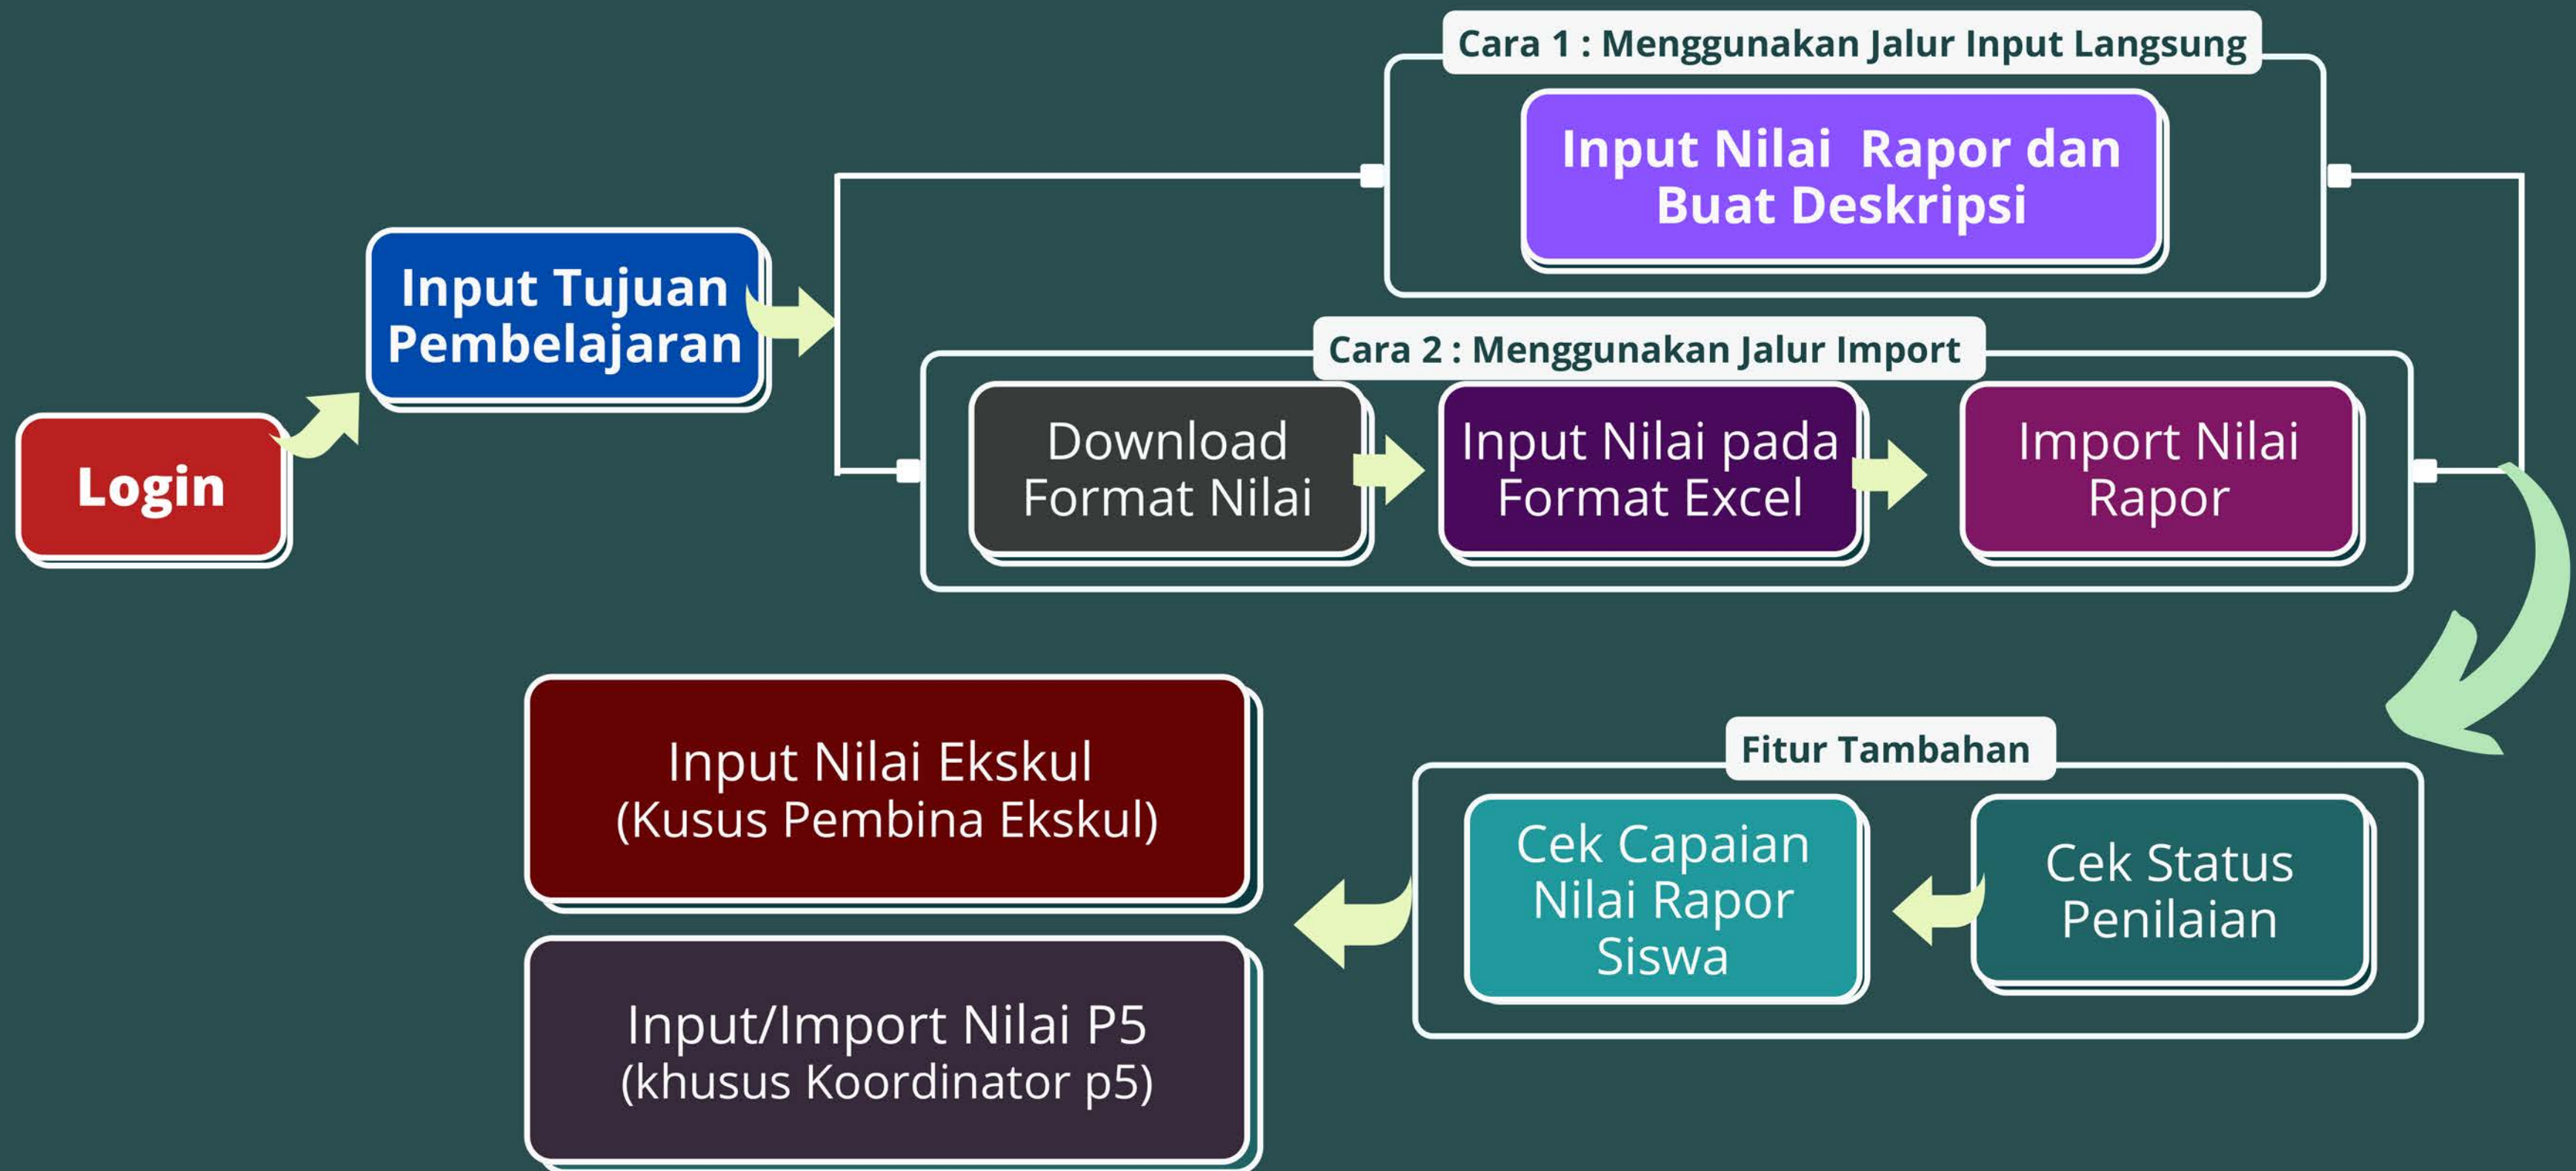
Login

Input Tujuan Pembelajaran

Cara 1 : Menggunakan Jalur Input Langsung

Input Nilai Rapor dan Buat Deskripsi

Cara 2 : Menggunakan Jalur Import

Download Format Nilai

Input Nilai pada Format Excel

Import Nilai Rapor

Fitur Tambahan

Cek Status Penilaian

Cek Capaian Nilai Rapor Siswa

Input Nilai Ekskul (Kusus Pembina Ekskul)

Input/Import Nilai P5 (khusus Koordinator p5)